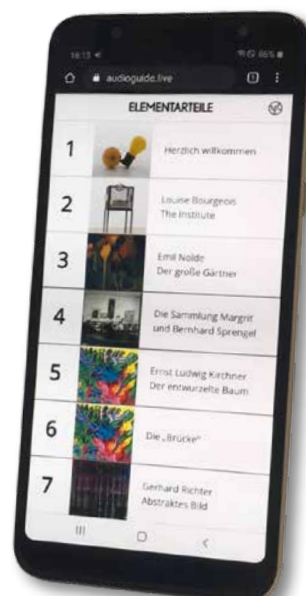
16:13
audioguide.live

ELEMENTARTEILE

1 Herzlich willkommen

2 Louise Bourgeois The Institute

3 Emil Nolde Der große Gärtner

4 Die Sammlung Margrit und Bernhard Sprengel

5 Ernst Ludwig Kirchner Der entwurzelte Baum

6 Die „Brücke"

7 Gerhard Richter Abstraktes Bild